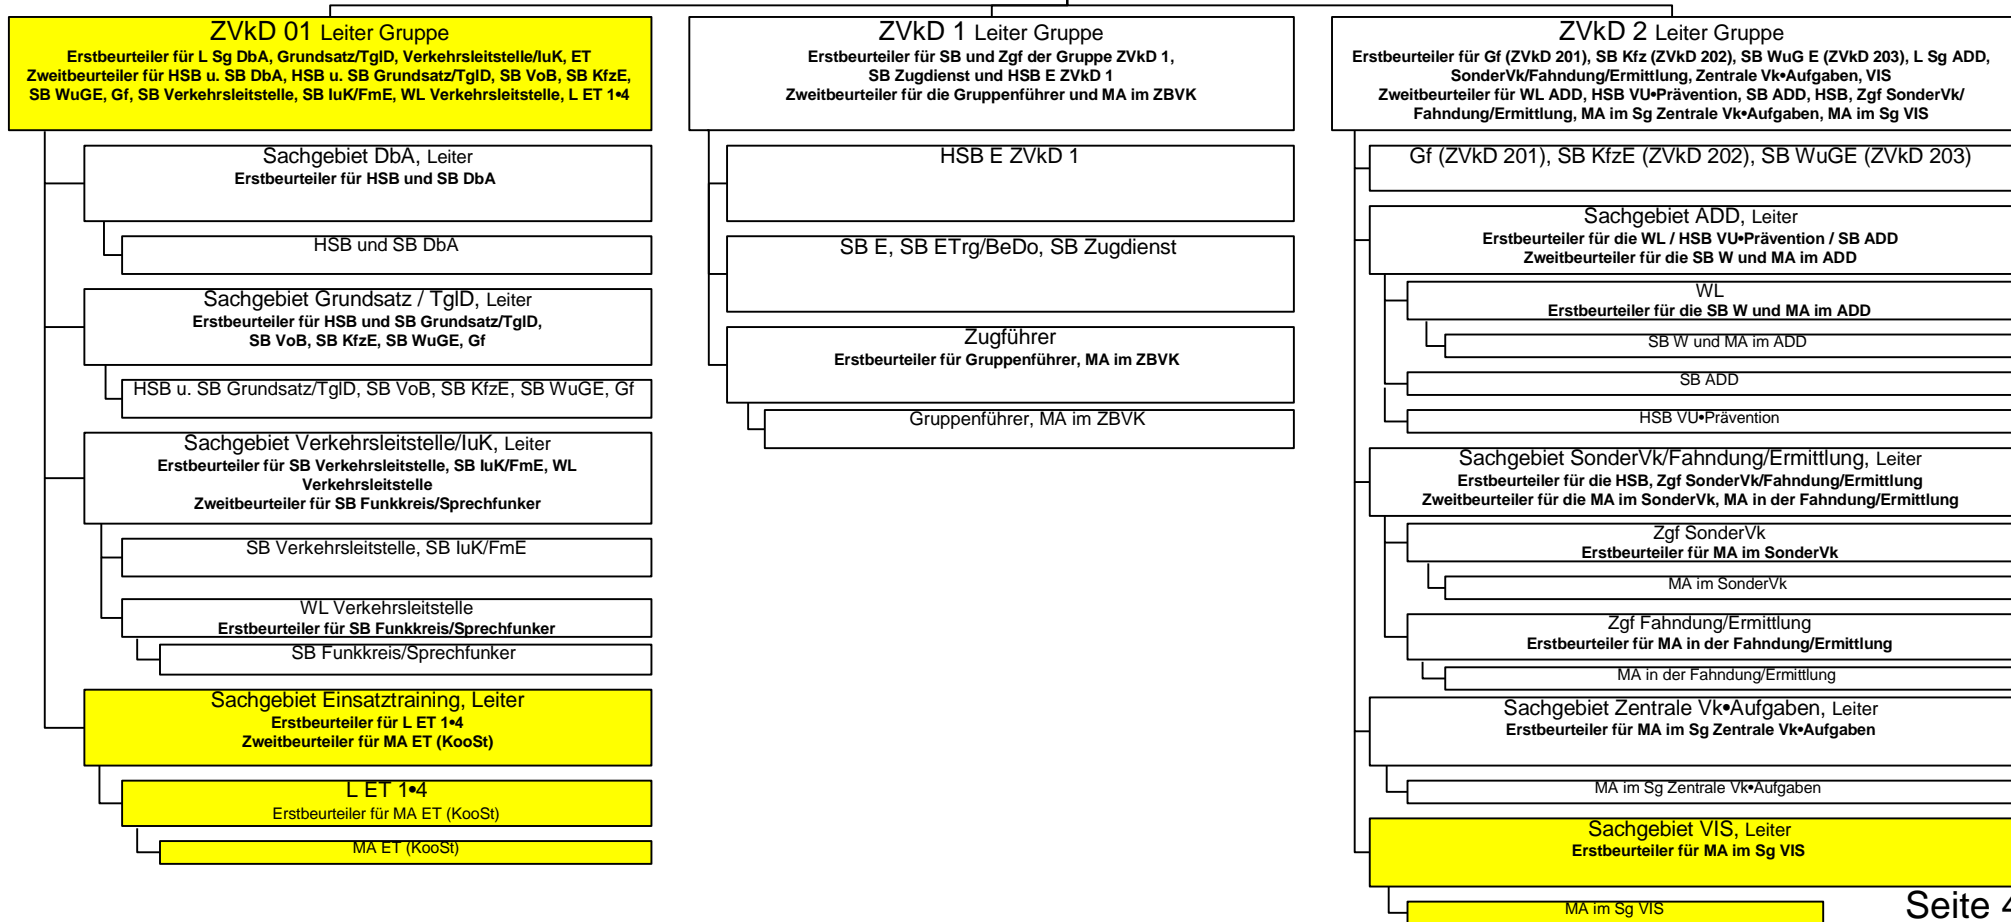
ZVkD 01 Leiter Gruppe
Erstbeurteiler für L Sg DbA, Grundsatz/TglD, Verkehrsleitstelle/IuK, ET
Zweitbeurteiler für HSB u. SB DbA, HSB u. SB Grundsatz/TglD, SB VoB, SB KfzE, SB WuGE, Gf, SB Verkehrsleitstelle, SB IuK/FmE, WL Verkehrsleitstelle, L ET 1•4

Sachgebiet DbA, Leiter
Erstbeurteiler für HSB und SB DbA

HSB und SB DbA

Sachgebiet Grundsatz / TglD, Leiter
Erstbeurteiler für HSB und SB Grundsatz/TglD, SB VoB, SB KfzE, SB WuGE, Gf

HSB u. SB Grundsatz/TglD, SB VoB, SB KfzE, SB WuGE, Gf

Sachgebiet Verkehrsleitstelle/IuK, Leiter
Erstbeurteiler für SB Verkehrsleitstelle, SB IuK/FmE, WL Verkehrsleitstelle
Zweitbeurteiler für SB Funkkreis/Sprechfunker

SB Verkehrsleitstelle, SB IuK/FmE

WL Verkehrsleitstelle
Erstbeurteiler für SB Funkkreis/Sprechfunker

SB Funkkreis/Sprechfunker

Sachgebiet Einsatztraining, Leiter
Erstbeurteiler für L ET 1•4
Zweitbeurteiler für MA ET (KooSt)

L ET 1•4
Erstbeurteiler für MA ET (KooSt)

MA ET (KooSt)

ZVkD 1 Leiter Gruppe
Erstbeurteiler für SB und Zgf der Gruppe ZVkD 1, SB Zugdienst und HSB E ZVkD 1
Zweitbeurteiler für die Gruppenführer und MA im ZBVK

HSB E ZVkD 1

SB E, SB ETrg/BeDo, SB Zugdienst

Zugführer
Erstbeurteiler für Gruppenführer, MA im ZBVK

Gruppenführer, MA im ZBVK

ZVkD 2 Leiter Gruppe
Erstbeurteiler für Gf (ZVkD 201), SB Kfz (ZVkD 202), SB WuG E (ZVkD 203), L Sg ADD, SonderVk/Fahndung/Ermittlung, Zentrale Vk•Aufgaben, VIS
Zweitbeurteiler für WL ADD, HSB VU•Prävention, SB ADD, HSB, Zgf SonderVk/ Fahndung/Ermittlung, MA im Sg Zentrale Vk•Aufgaben, MA im Sg VIS

Gf (ZVkD 201), SB KfzE (ZVkD 202), SB WuGE (ZVkD 203)

Sachgebiet ADD, Leiter
Erstbeurteiler für die WL / HSB VU•Prävention / SB ADD
Zweitbeurteiler für die SB W und MA im ADD

WL
Erstbeurteiler für die SB W und MA im ADD

SB W und MA im ADD

SB ADD

HSB VU•Prävention

Sachgebiet SonderVk/Fahndung/Ermittlung, Leiter
Erstbeurteiler für die HSB, Zgf SonderVk/Fahndung/Ermittlung
Zweitbeurteiler für die MA im SonderVk, MA in der Fahndung/Ermittlung

Zgf SonderVk
Erstbeurteiler für MA im SonderVk

MA im SonderVk

Zgf Fahndung/Ermittlung
Erstbeurteiler für MA in der Fahndung/Ermittlung

MA in der Fahndung/Ermittlung

Sachgebiet Zentrale Vk•Aufgaben, Leiter
Erstbeurteiler für MA im Sg Zentrale Vk•Aufgaben

MA im Sg Zentrale Vk•Aufgaben

Sachgebiet VIS, Leiter
Erstbeurteiler für MA im Sg VIS

MA im Sg VIS

Seite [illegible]